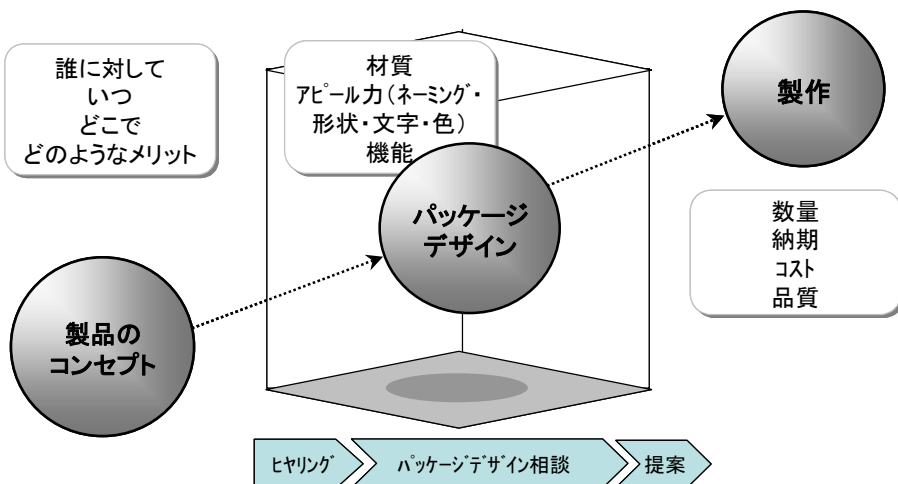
誰に対して
いつ
どこで
どのようなメリット

材質
アピール力（ネーミング・形状・文字・色）
機能

製作

パッケージデザイン

数量
納期
コスト
品質

製品のコンセプト

ヒヤリング

パッケージデザイン相談

提案